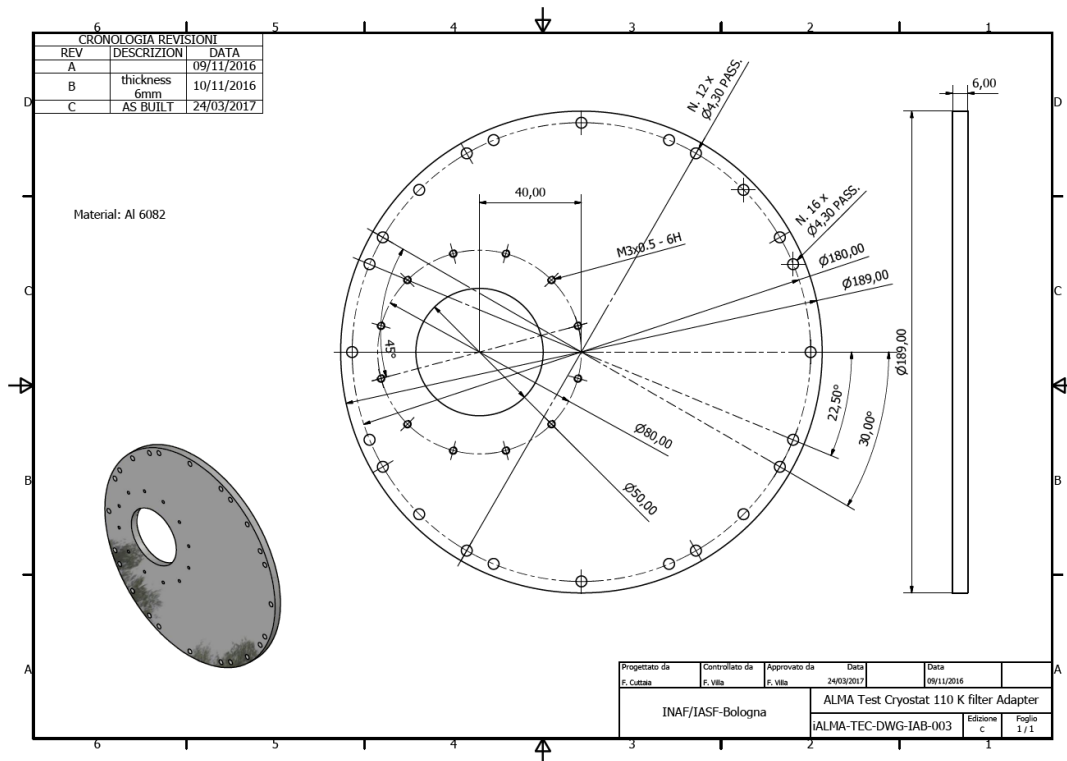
6 5 4 3 2 1

CRONOLOGIA REVISIONI

| REV | DESCRIZION | DATA |
|---|---|---|
| A | | 09/11/2016 |
| B | thickness 6mm | 10/11/2016 |
| C | AS BUILT | 24/03/2017 |

D

Material: Al 6082

N. 12 x Ø4,30 PASS.

N. 16 x Ø4,30 PASS.

40,00

M3x0.5 - 6H

Ø180,00

Ø189,00

6,00

Ø189,00

45°

22,50°

30,00°

Ø80,00

Ø50,00

C

B

A

| Progettato da | Controllato da | Approvato da | Data | | Data |
|---|---|---|---|---|---|
| F. Cuttaia | F. Villa | F. Villa | 24/03/2017 | | 09/11/2016 |

INAF/IASF-Bologna

ALMA Test Cryostat 110 K filter Adapter

iALMA-TEC-DWG-IAB-003

Edizione C

Foglio 1 / 1

6 5 4 3 2 1